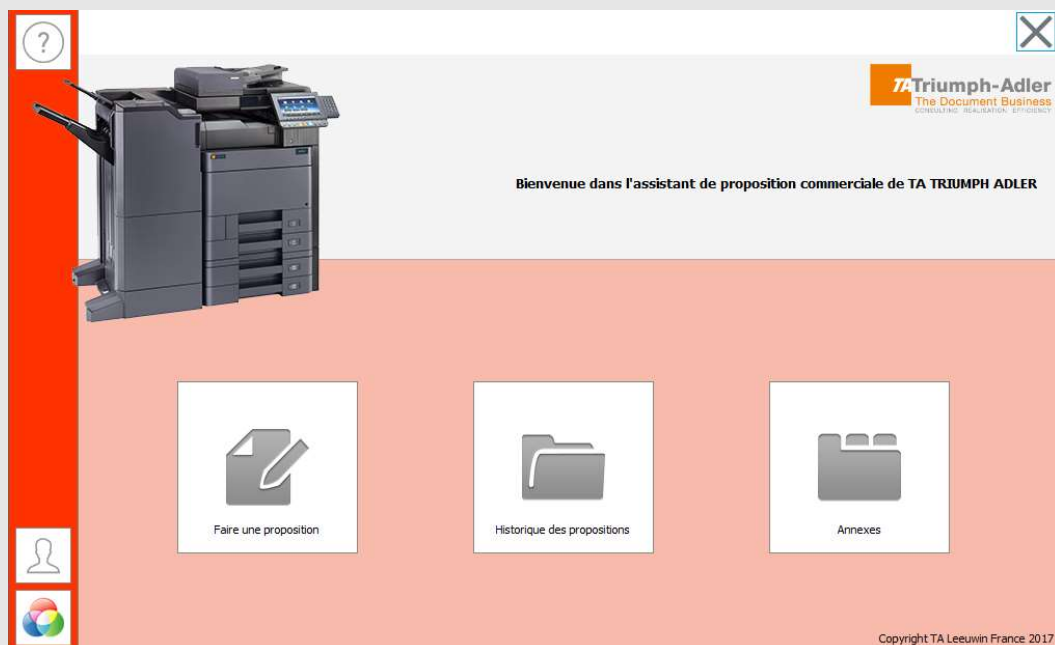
?

TA Triumph-Adler
The Document Business
CONSULTING REALISATION EFFICIENCY

Bienvenue dans l'assistant de proposition commerciale de TA TRIUMPH ADLER

Faire une proposition

Historique des propositions

Annexes

Copyright TA Leeuwin France 2017